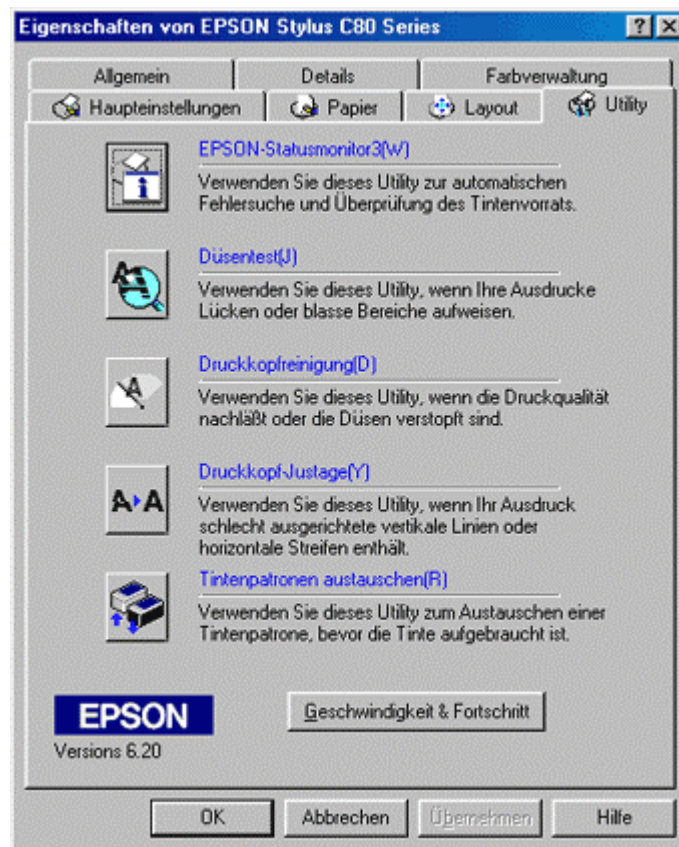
Eigenschaften von EPSON Stylus C80 Series

?
X

Allgemein
Details
Farbverwaltung
Haupteinstellungen
Papier
Layout
Utility

EPSON-Statusmonitor3(W)
Verwenden Sie dieses Utility zur automatischen Fehlersuche und Überprüfung des Tintenvorrats.

Düsentest(J)
Verwenden Sie dieses Utility, wenn Ihre Ausdrucke Lücken oder blasse Bereiche aufweisen.

Druckkopfreinigung(D)
Verwenden Sie dieses Utility, wenn die Druckqualität nachläßt oder die Düsen verstopft sind.

A·A
Druckkopf-Justage(Y)
Verwenden Sie dieses Utility, wenn Ihr Ausdruck schlecht ausgerichtete vertikale Linien oder horizontale Streifen enthält.

Tintenpatronen austauschen(R)
Verwenden Sie dieses Utility zum Austauschen einer Tintenpatrone, bevor die Tinte aufgebraucht ist.

EPSON
Versions 6.20

Geschwindigkeit & Fortschritt

OK
Abbrechen
Übernehmen
Hilfe